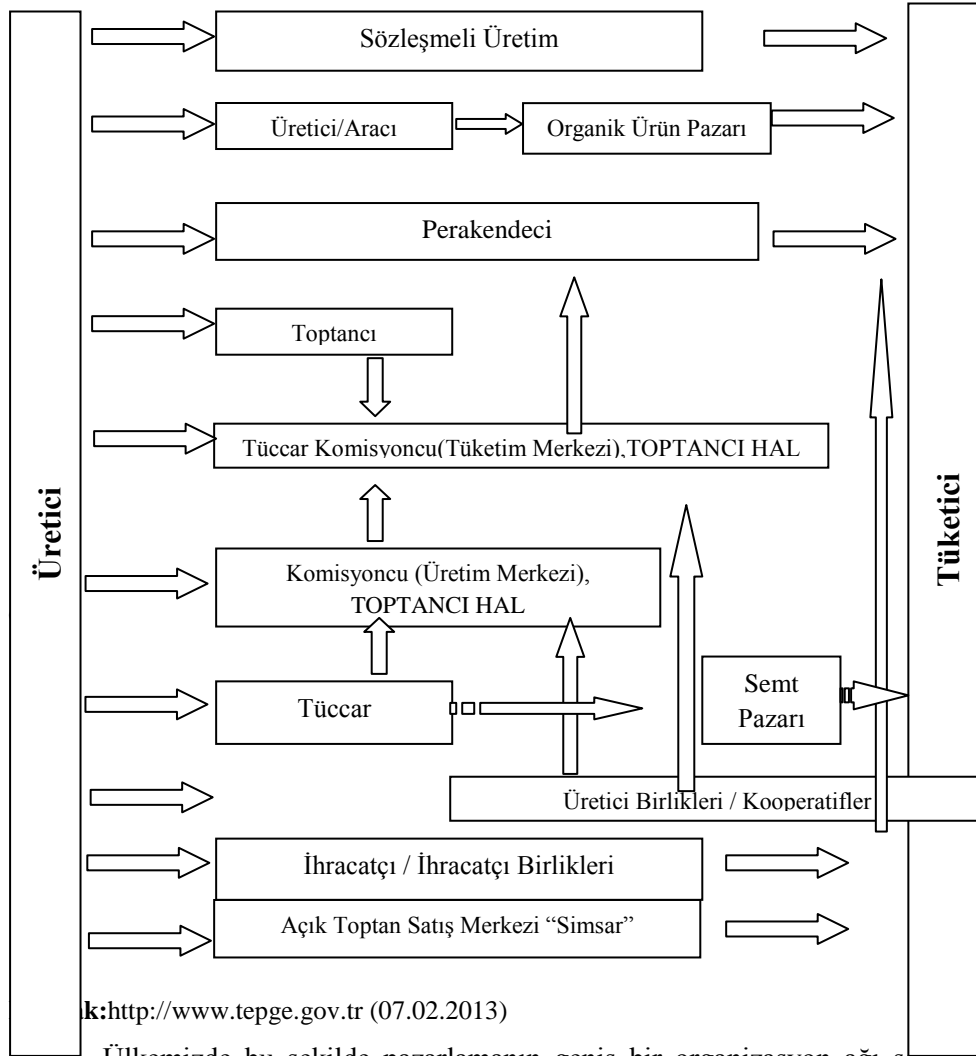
Üretici

Sözleşmeli Üretim

Üretici/Aracı

Organik Ürün Pazarı

Perakendeci

Toptancı

Tüccar Komisyoncu(Tüketim Merkezi),TOPTANCI HAL

Komisyoncu (Üretim Merkezi), TOPTANCI HAL

Tüccar

Semt Pazarı

Üretici Birlikleri / Kooperatifler

İhracatçı / İhracatçı Birlikleri

Açık Toptan Satış Merkezi "Simsar"

Tüketici

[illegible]k:http://www.tepge.gov.tr (07.02.2013)

Ülkemizde bu şekilde pazarlamanın geniş bir organizasyon ağı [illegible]